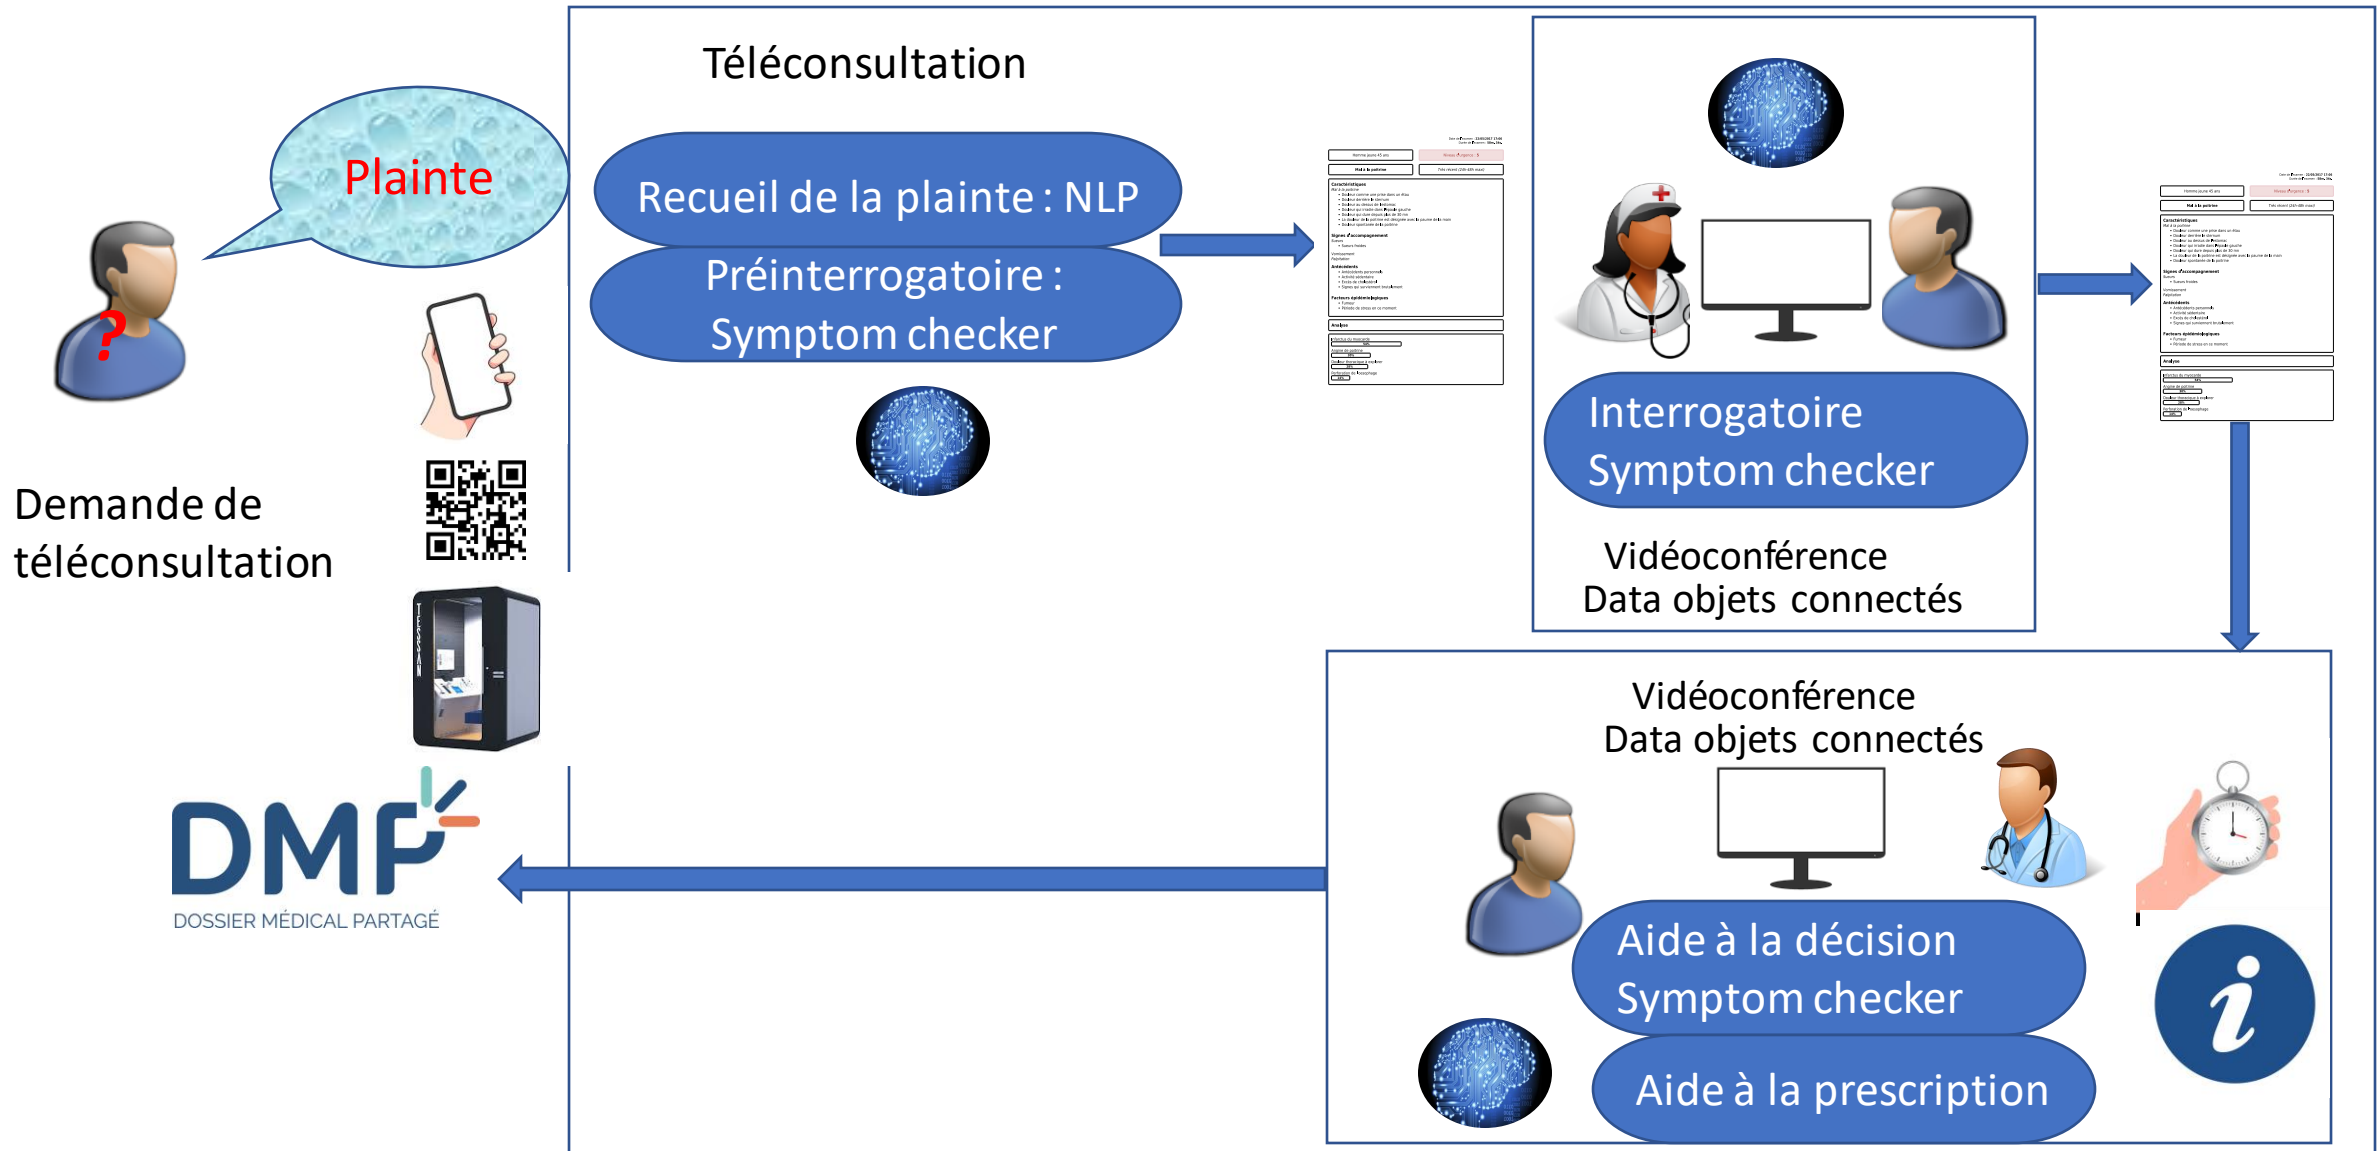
Téléconsultation

Plainte

Recueil de la plainte : NLP

Préinterrogatoire : Symptom checker

Demande de téléconsultation

Interrogatoire Symptom checker

Vidéoconférence
Data objets connectés

Vidéoconférence
Data objets connectés

Aide à la décision Symptom checker

Aide à la prescription

DMP
DOSSIER MÉDICAL PARTAGÉ